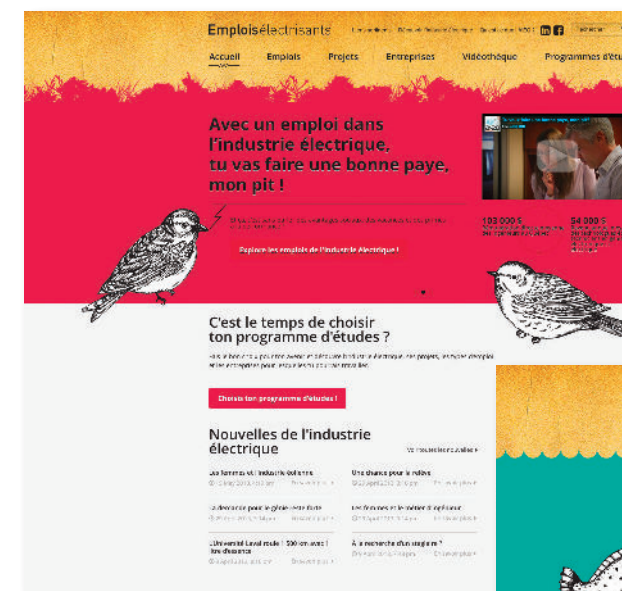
Emploisélectrisants

Accueil Emplois Projets Entreprises Vidéothèque Programmes d'étu

Avec un emploi dans l'industrie électrique, tu vas faire une bonne paye, mon pit !

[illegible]

Explore les emplois de l'industrie électrique !

193 000 $

54 000 $

C'est le temps de choisir ton programme d'études ?

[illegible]

Choisis ton programme d'études !

Nouvelles de l'industrie électrique

Vs nouvelles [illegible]

Les femmes et l'industrie électrique

Une chance pour la relève

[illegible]

Les femmes et le métier d'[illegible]

L'Université Laval roule ! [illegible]

À la recherche d'un stagiaire ?